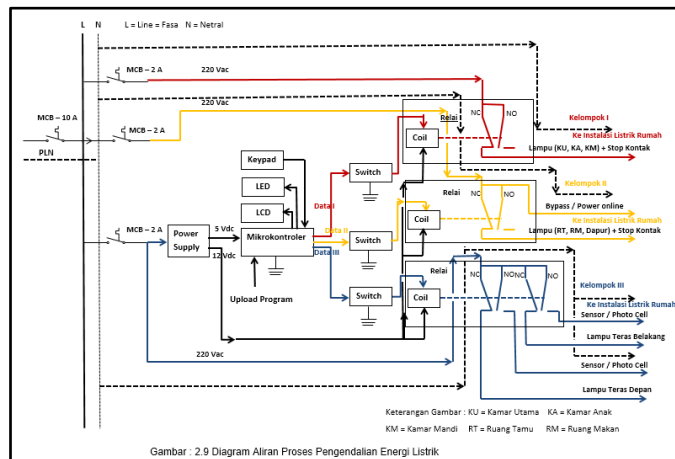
L N L = Line = Fasa N = Netral

MCB – 2 A
220 Vac
220 Vac
MCB – 10 A
MCB – 2 A
PLN
Relai
NC
NO
Kelompok I
Ke Instalasi Listrik Rumah
Coil
Lampu (KU, KA, KM) + Stop Kontak
Keypad
Switch
Kelompok II
LED
Relai
NC
NO
Bypass / Power online
Data I
Ke Instalasi Listrik Rumah
LCD
Coil
Lampu (RT, RM, Dapur) + Stop Kontak
MCB – 2 A
Power Supply
5 Vdc
Mikrokontroler
Data II
Switch
Data III
12 Vdc
Relai
NC
NO
NC
NO
Kelompok III
Ke Instalasi Listrik Rumah
Upload Program
Switch
Coil
Sensor / Photo Cell
Lampu Teras Belakang
220 Vac
Sensor / Photo Cell
Lampu Teras Depan

Keterangan Gambar : KU = Kamar Utama KA = Kamar Anak
KM = Kamar Mandi RT = Ruang Tamu RM = Ruang Makan

Gambar : 2.9 Diagram Aliran Proses Pengendalian Energi Listrik